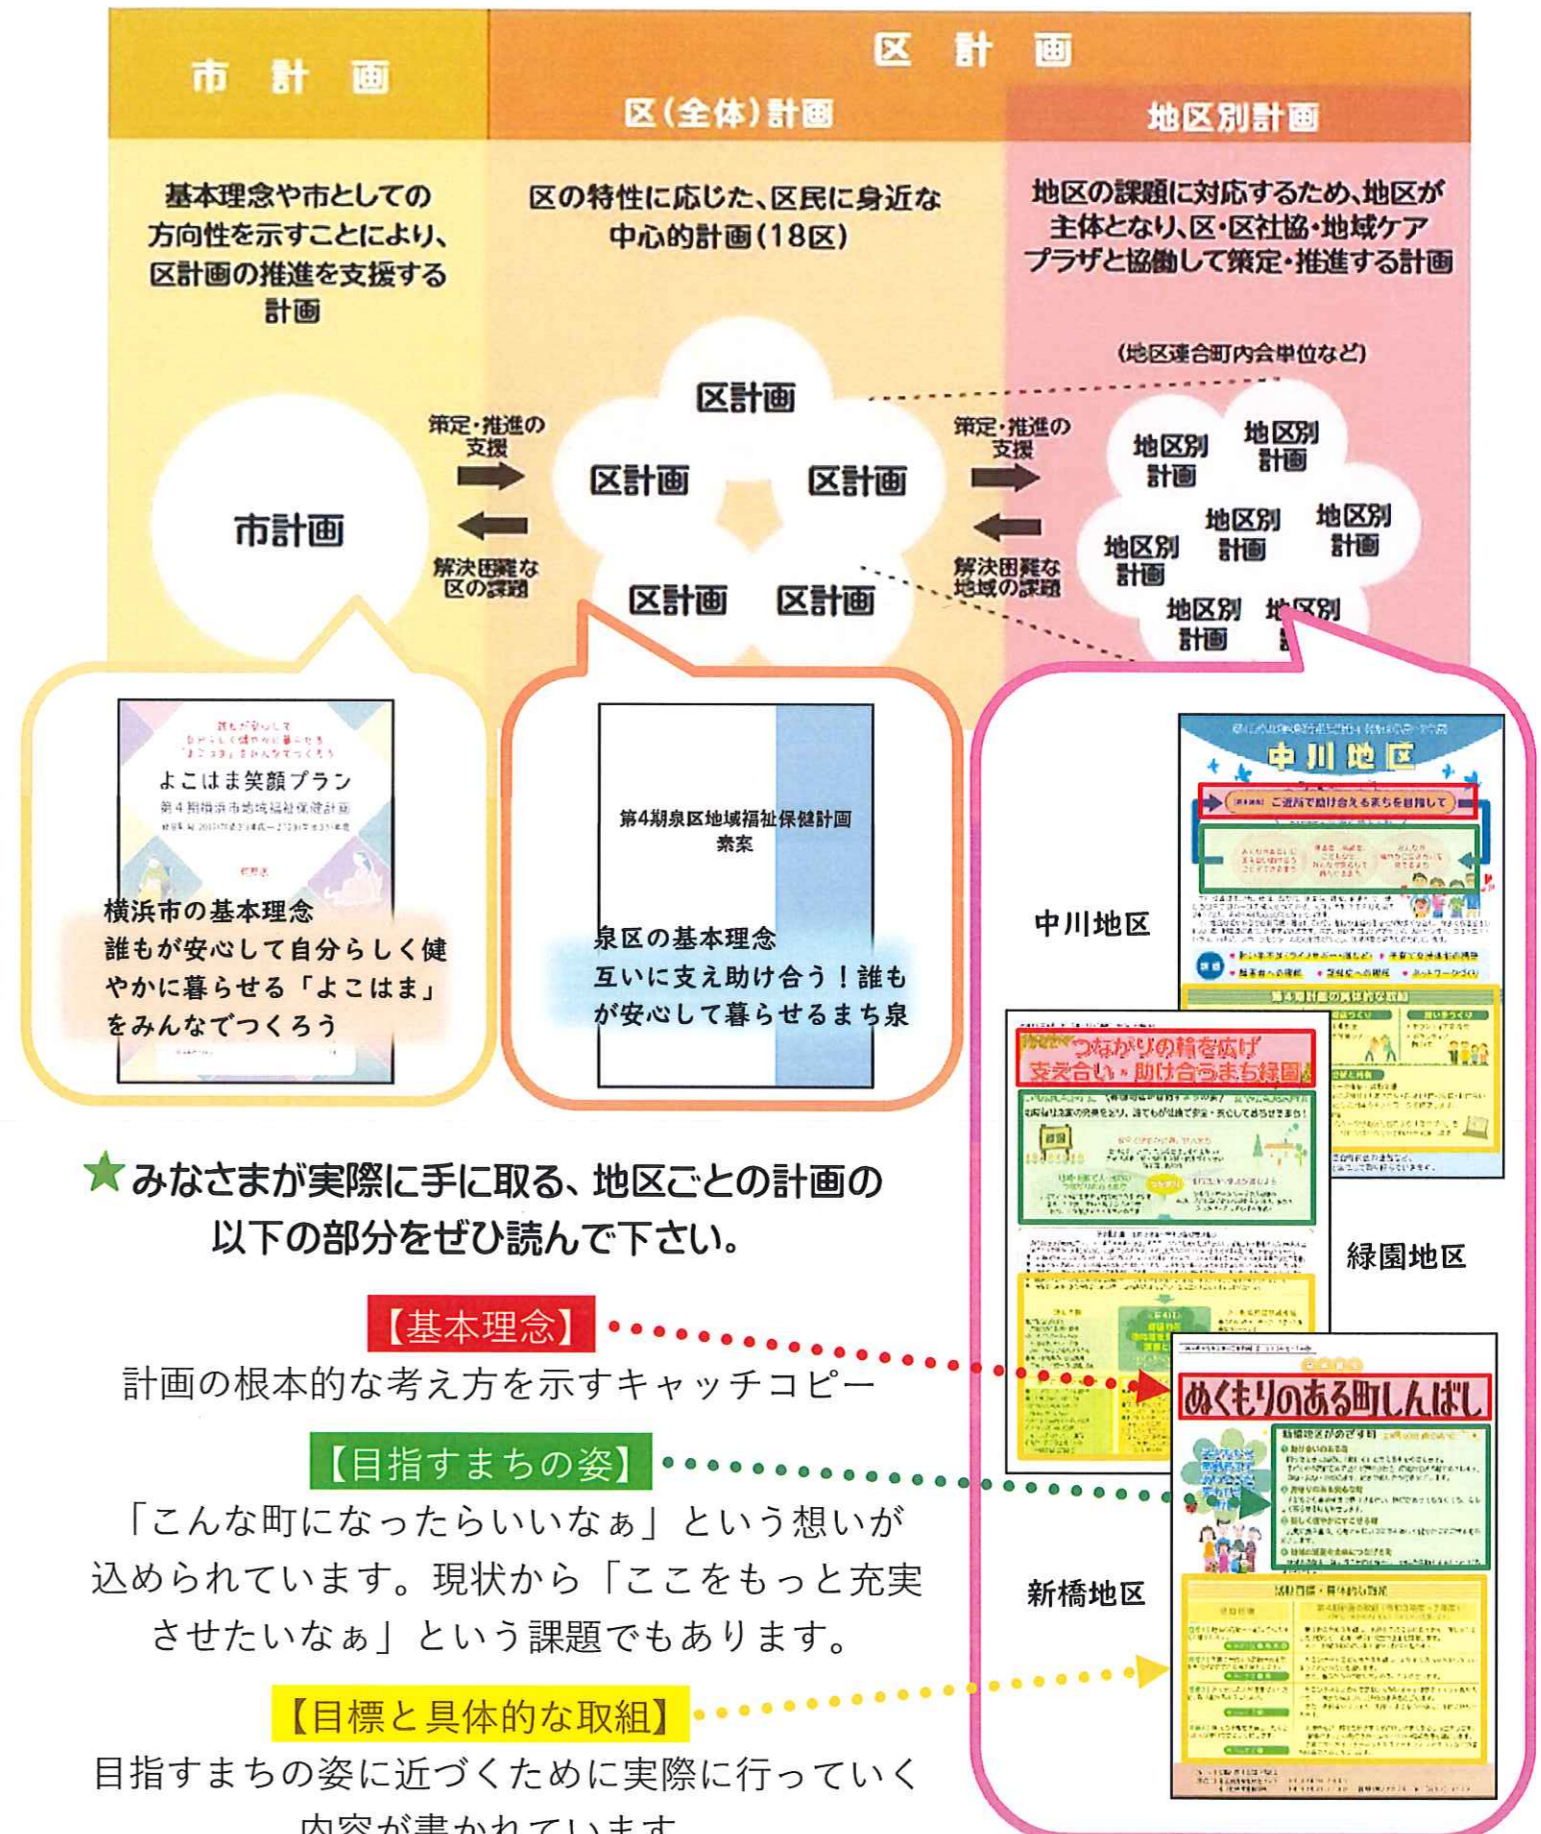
市計画

区計画

区（全体）計画

地区別計画

基本理念や市としての方向性を示すことにより、区計画の推進を支援する計画

区の特性に応じた、区民に身近な中心的計画（18区）

地区の課題に対応するため、地区が主体となり、区・区社協・地域ケアプラザと協働して策定・推進する計画

（地区連合町内会単位など）

市計画

策定・推進の支援

解決困難な区の課題

区計画

区計画

区計画

区計画

区計画

策定・推進の支援

解決困難な地域の課題

地区別計画

地区別計画

地区別計画

地区別計画

地区別計画

地区別計画

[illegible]

よこはま笑顔プラン

第４期横浜市地域福祉保健計画

横浜市の基本理念
誰もが安心して自分らしく健やかに暮らせる「よこはま」をみんなでつくろう

第4期泉区地域福祉保健計画
素案

泉区の基本理念
互いに支え助け合う！誰もが安心して暮らせるまち泉

中川地区

中川地区

ご近所で助け合えるまちを目指して

つながりの輪を広げ支え合い・助け合うまち緑園

緑園地区

ぬくもりのある町しんばし

新橋地区

みなさまが実際に手に取る、地区ごとの計画の以下の部分をぜひ読んで下さい。

【基本理念】
計画の根本的な考え方を示すキャッチコピー

【目指すまちの姿】
「こんな町になったらいいなぁ」という想いが込められています。現状から「ここをもっと充実させたいなぁ」という課題でもあります。

【目標と具体的な取組】
目指すまちの姿に近づくために実際に行っていく内容が書かれています。